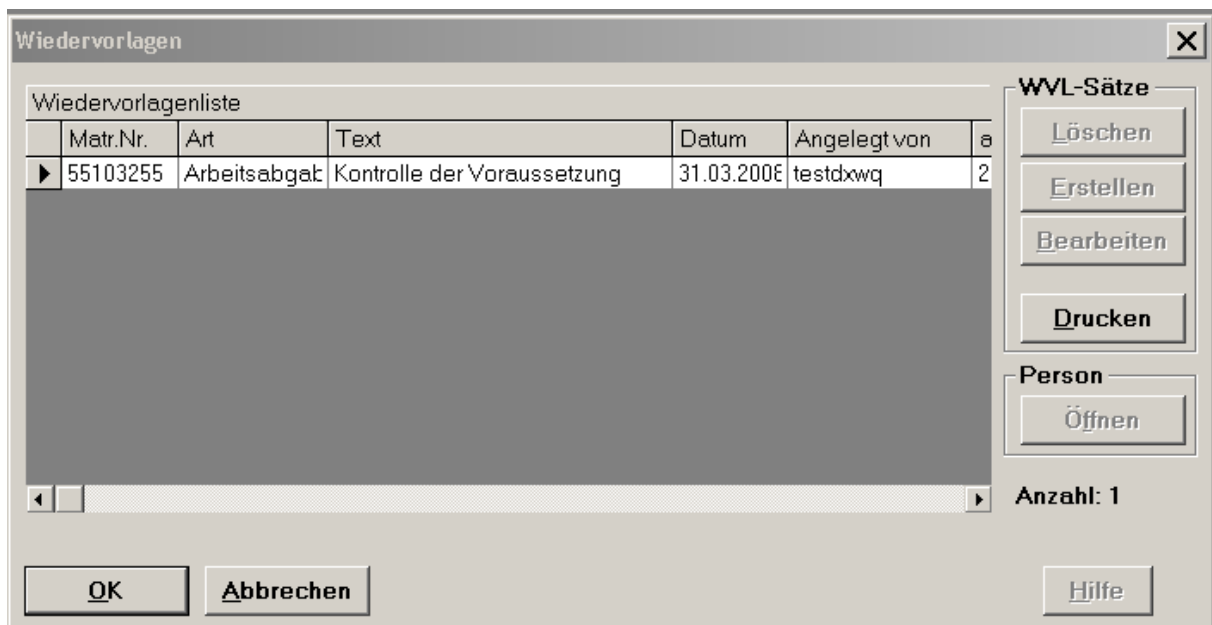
Wiedervorlagen

Wiedervorlagenliste

| Matr.Nr. | Art | Text | Datum | Angelegt von | a |
|---|---|---|---|---|---|
| 55103255 | Arbeitsabgab | Kontrolle der Voraussetzung | 31.03.2008 | testdxwq | 2 |

WVL-Sätze
Löschen
Erstellen
Bearbeiten
Drucken

Person
Öffnen

Anzahl: 1

OK
Abbrechen
Hilfe